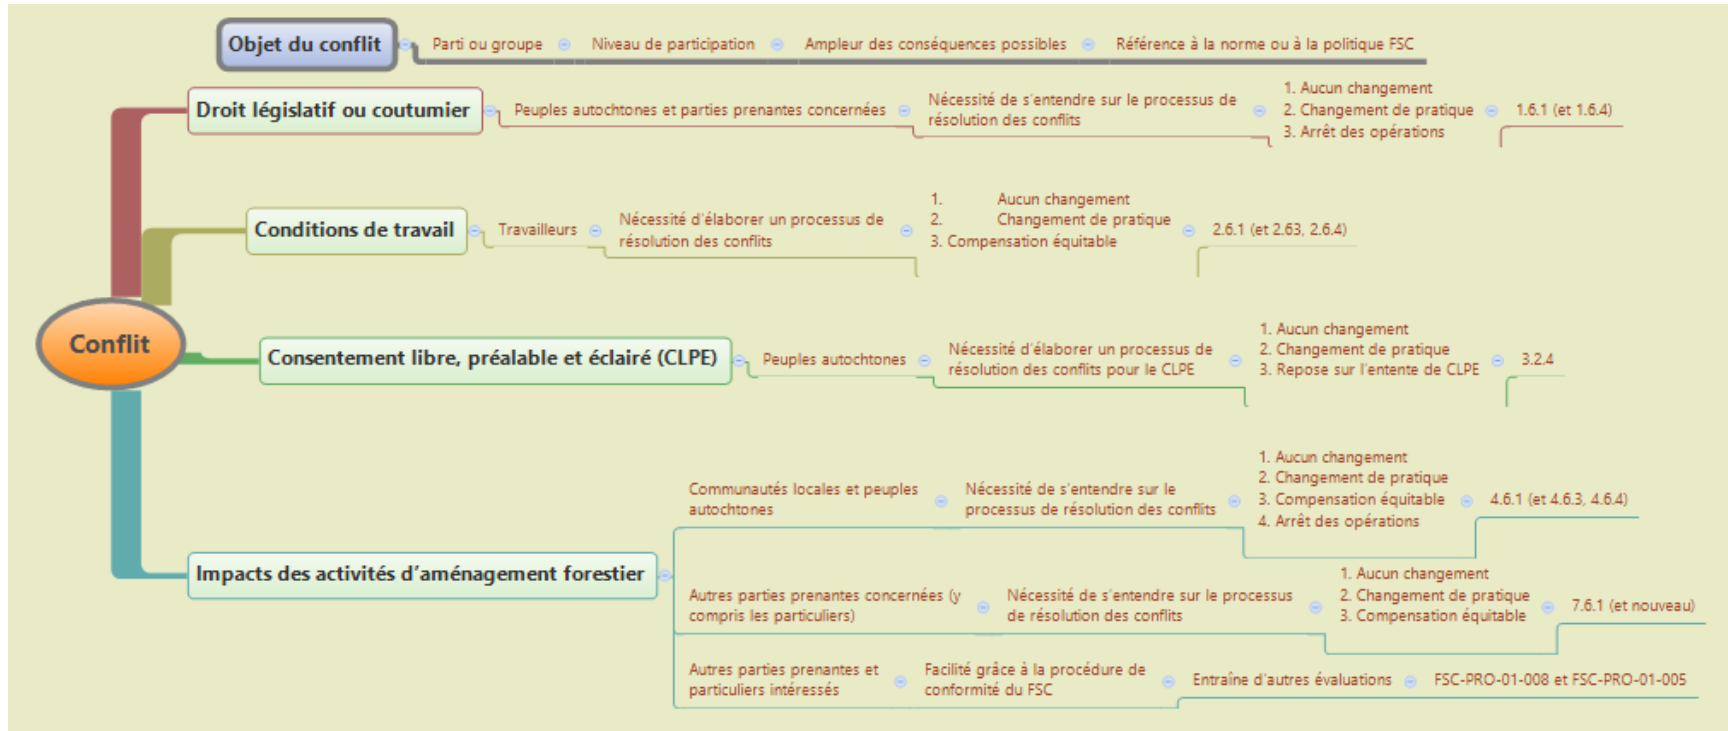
Objet du conflit

Parti ou groupe

Niveau de participation

Ampleur des conséquences possibles

Référence à la norme ou à la politique FSC

Conflit

Droit législatif ou coutumier

Peuples autochtones et parties prenantes concernées

Nécessité de s'entendre sur le processus de résolution des conflits

1. Aucun changement
2. Changement de pratique
3. Arrêt des opérations

1.6.1 (et 1.6.4)

Conditions de travail

Travailleurs

Nécessité d'élaborer un processus de résolution des conflits

1. Aucun changement
2. Changement de pratique
3. Compensation équitable

2.6.1 (et 2.63, 2.6.4)

Consentement libre, préalable et éclairé (CLPE)

Peuples autochtones

Nécessité d'élaborer un processus de résolution des conflits pour le CLPE

1. Aucun changement
2. Changement de pratique
3. Repose sur l'entente de CLPE

3.2.4

Impacts des activités d'aménagement forestier

Communautés locales et peuples autochtones

Nécessité de s'entendre sur le processus de résolution des conflits

1. Aucun changement
2. Changement de pratique
3. Compensation équitable
4. Arrêt des opérations

4.6.1 (et 4.6.3, 4.6.4)

Autres parties prenantes concernées (y compris les particuliers)

Nécessité de s'entendre sur le processus de résolution des conflits

1. Aucun changement
2. Changement de pratique
3. Compensation équitable

7.6.1 (et nouveau)

Autres parties prenantes et particuliers intéressés

Facilité grâce à la procédure de conformité du FSC

Entraîne d'autres évaluations

FSC-PRO-01-008 et FSC-PRO-01-005